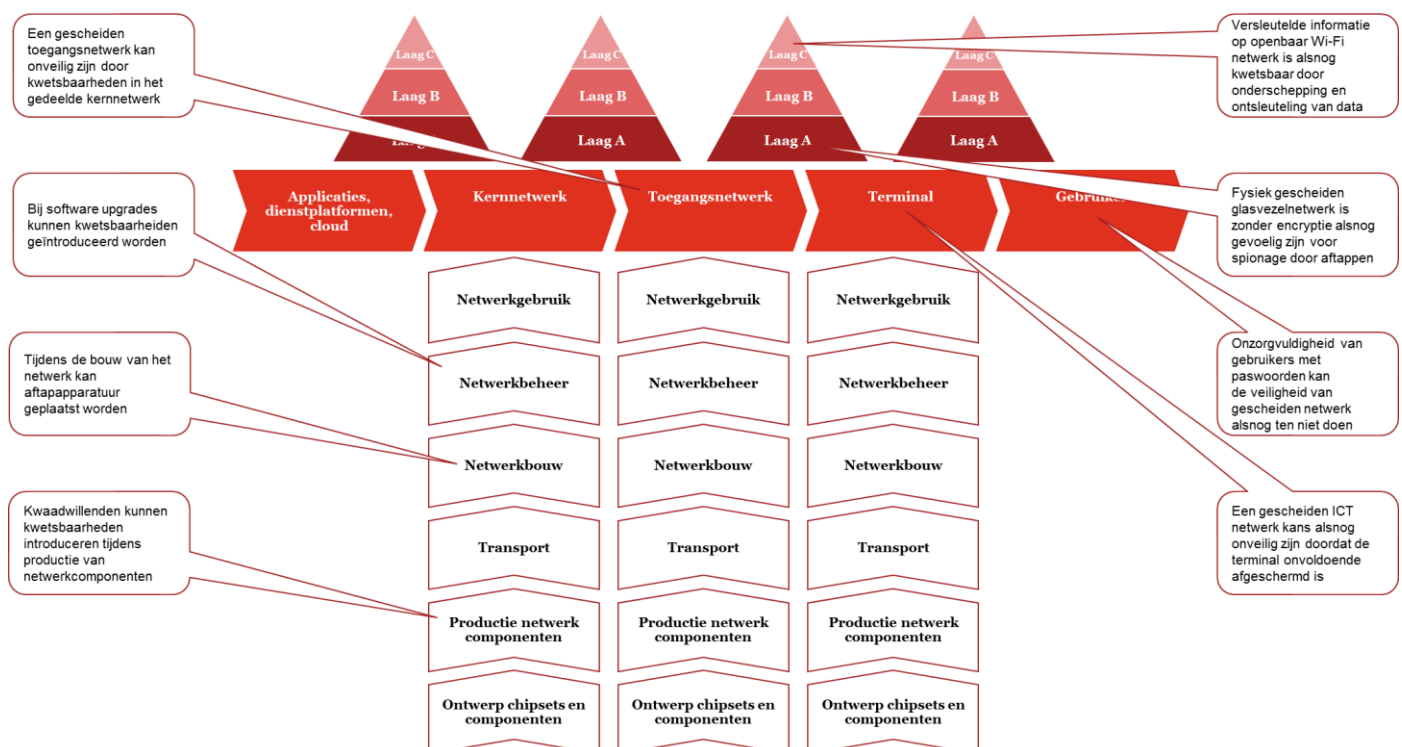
Een gescheiden toegangsnetwerk kan onveilig zijn door kwetsbaarheden in het gedeelde kernnetwerk

Laag C
Laag B
Laag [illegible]

Laag C
Laag B
Laag A

Laag C
Laag B
Laag A

Laag C
Laag B
Laag A

Versleutelde informatie op openbaar Wi-Fi netwerk is alsnog kwetsbaar door onderschepping en ontsleuteling van data

Applicaties, dienstplatformen, cloud
Kernnetwerk
Toegangsnetwerk
Terminal
Gebruiker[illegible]

Bij software upgrades kunnen kwetsbaarheiden geïntroduceerd worden

Fysiek gescheiden glasvezelnetwerk is zonder encryptie alsnog gevoelig zijn voor spionage door aftappen

Netwerkgebruik
Netwerkgebruik
Netwerkgebruik

Tijdens de bouw van het netwerk kan aftapapparatuur geplaatst worden

Netwerkbeheer
Netwerkbeheer
Netwerkbeheer

Onzorgvuldigheid van gebruikers met paswoorden kan de veiligheid van gescheiden netwerk alsnog ten niet doen

Netwerkbouw
Netwerkbouw
Netwerkbouw

Kwaadwillenden kunnen kwetsbaarheden introduceren tijdens productie van netwerkcomponenten

Transport
Transport
Transport

Een gescheiden ICT netwerk kans alsnog onveilig zijn doordat de terminal onvoldoende afgeschermd is

Productie netwerk componenten
Productie netwerk componenten
Productie netwerk componenten

Ontwerp chipsets en componenten
Ontwerp chipsets en componenten
Ontwerp chipsets en componenten